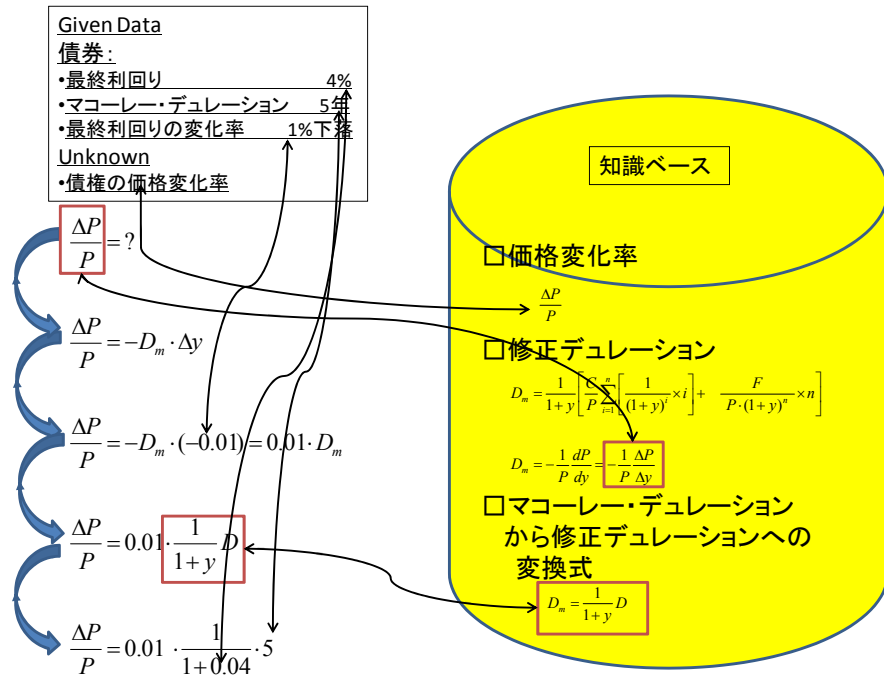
Given Data
債券:
•最終利回り 4%
•マコーレー・デュレーション 5年
•最終利回りの変化率 1%下落
Unknown
•債権の価格変化率

$\frac{\Delta P}{P} = ?$

$\frac{\Delta P}{P} = -D_m \cdot \Delta y$

$\frac{\Delta P}{P} = -D_m \cdot (-0.01) = 0.01 \cdot D_m$

$\frac{\Delta P}{P} = 0.01 \cdot \frac{1}{1+y} D$

$\frac{\Delta P}{P} = 0.01 \cdot \frac{1}{1+0.04} \cdot 5$

知識ベース

□価格変化率
$\frac{\Delta P}{P}$

□修正デュレーション
$D_m = \frac{1}{1+y}\left[\frac{C}{P}\sum_{i=1}^{n}\left[\frac{1}{(1+y)^i} \times i\right] + \frac{F}{P \cdot (1+y)^n} \times n\right]$

$D_m = -\frac{1}{P}\frac{dP}{dy} = -\frac{1}{P}\frac{\Delta P}{\Delta y}$

□マコーレー・デュレーションから修正デュレーションへの変換式
$D_m = \frac{1}{1+y} D$